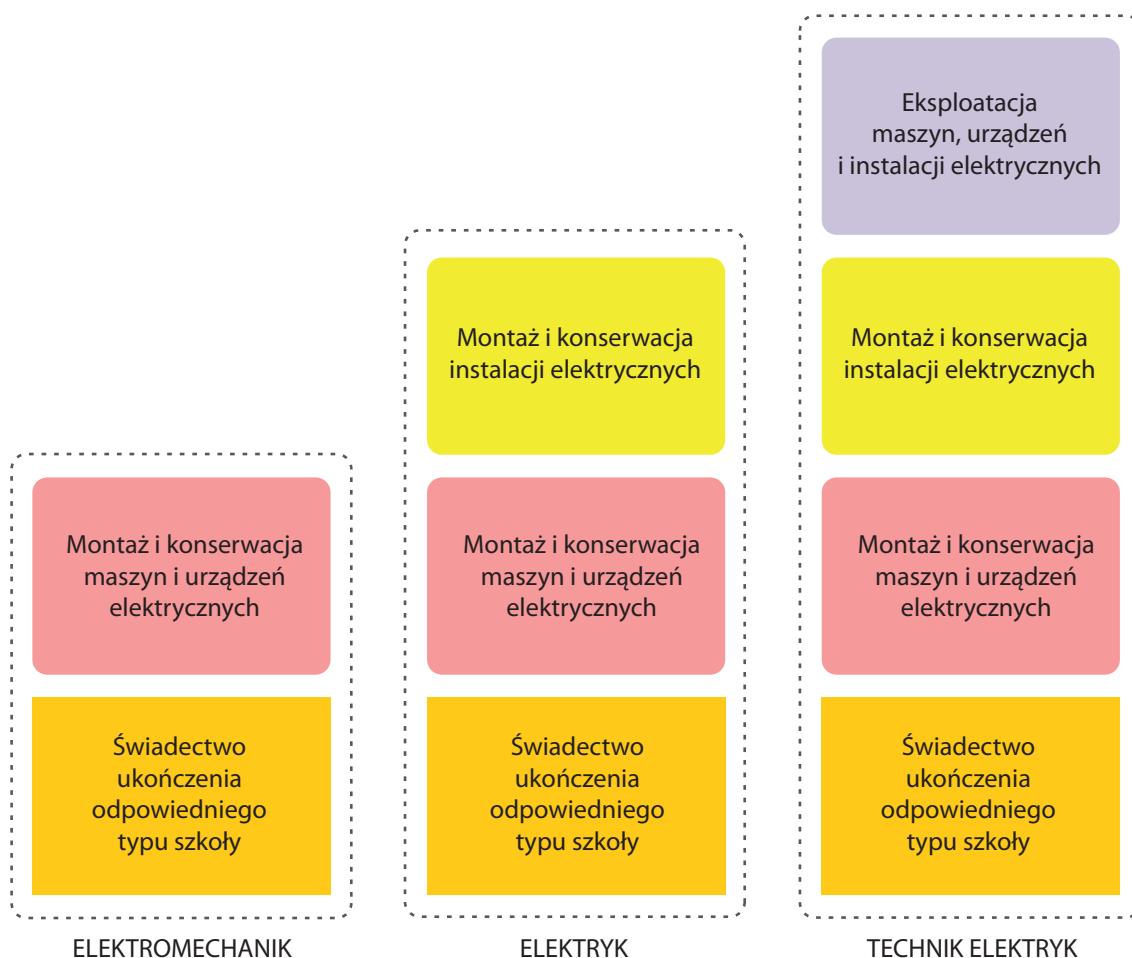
Montaż i konserwacja maszyn i urządzeń elektrycznych

Świadectwo ukończenia odpowiedniego typu szkoły

ELEKTROMECHANIK

Montaż i konserwacja instalacji elektrycznych

Montaż i konserwacja maszyn i urządzeń elektrycznych

Świadectwo ukończenia odpowiedniego typu szkoły

ELEKTRYK

Eksploatacja maszyn, urządzeń i instalacji elektrycznych

Montaż i konserwacja instalacji elektrycznych

Montaż i konserwacja maszyn i urządzeń elektrycznych

Świadectwo ukończenia odpowiedniego typu szkoły

TECHNIK ELEKTRYK